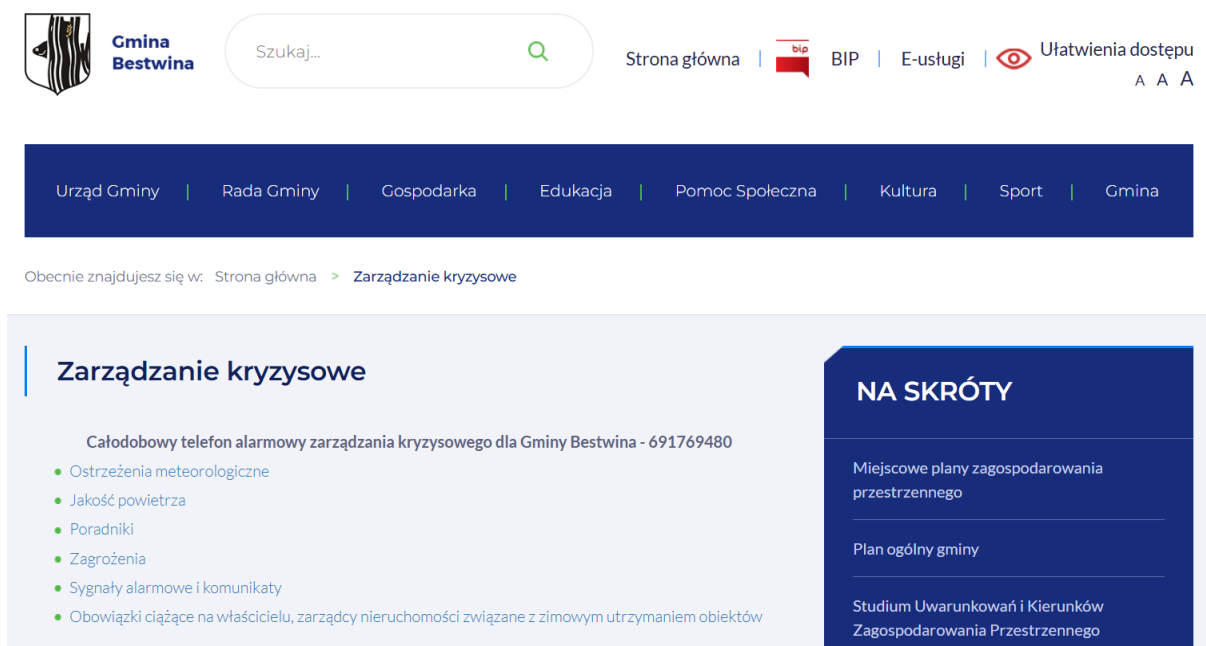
Gmina Bestwina

Szukaj...

Strona główna | bip BIP | E-usługi | Ułatwienia dostępu
A A A

Urząd Gminy | Rada Gminy | Gospodarka | Edukacja | Pomoc Społeczna | Kultura | Sport | Gmina

Obecnie znajdujesz się w: Strona główna > Zarządzanie kryzysowe

Zarządzanie kryzysowe

Całodobowy telefon alarmowy zarządzania kryzysowego dla Gminy Bestwina - 691769480

- Ostrzeżenia meteorologiczne
- Jakość powietrza
- Poradniki
- Zagrożenia
- Sygnały alarmowe i komunikaty
- Obowiązki ciążące na właścicielu, zarządcy nieruchomości związane z zimowym utrzymaniem obiektów

NA SKRÓTY

Miejscowe plany zagospodarowania przestrzennego

Plan ogólny gminy

Studium Uwarunkowań i Kierunków Zagospodarowania Przestrzennego